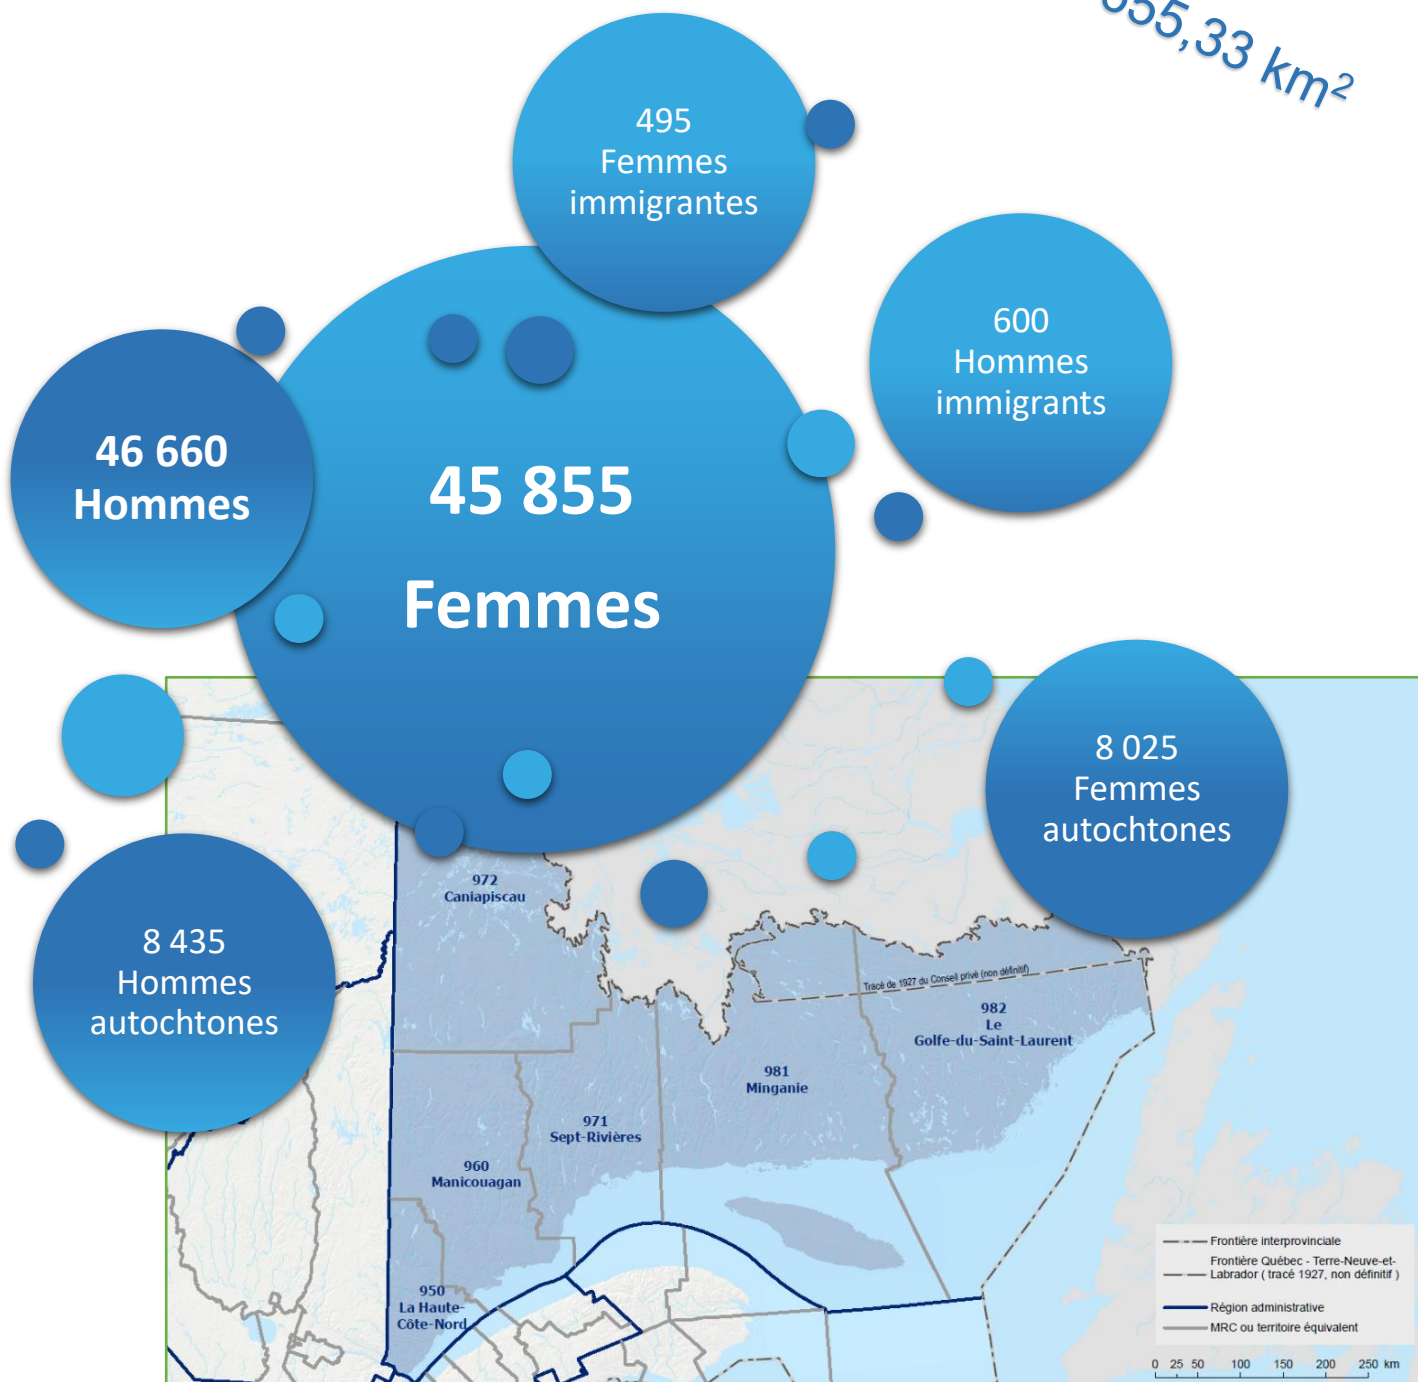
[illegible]55,33 km²

495 Femmes immigrantes

46 660 Hommes

45 855 Femmes

600 Hommes immigrants

8 025 Femmes autochtones

8 435 Hommes autochtones

972 Caniapiscau

Tracé de 1927 du Conseil privé (non définitif)

982 Le Golfe-du-Saint-Laurent

981 Minganie

971 Sept-Rivières

960 Manicouagan

950 La Haute-Côte-Nord

Frontière interprovinciale
Frontière Québec - Terre-Neuve-et-Labrador ( tracé 1927, non définitif )
Région administrative
MRC ou territoire équivalent

0 25 50 100 150 200 250 km